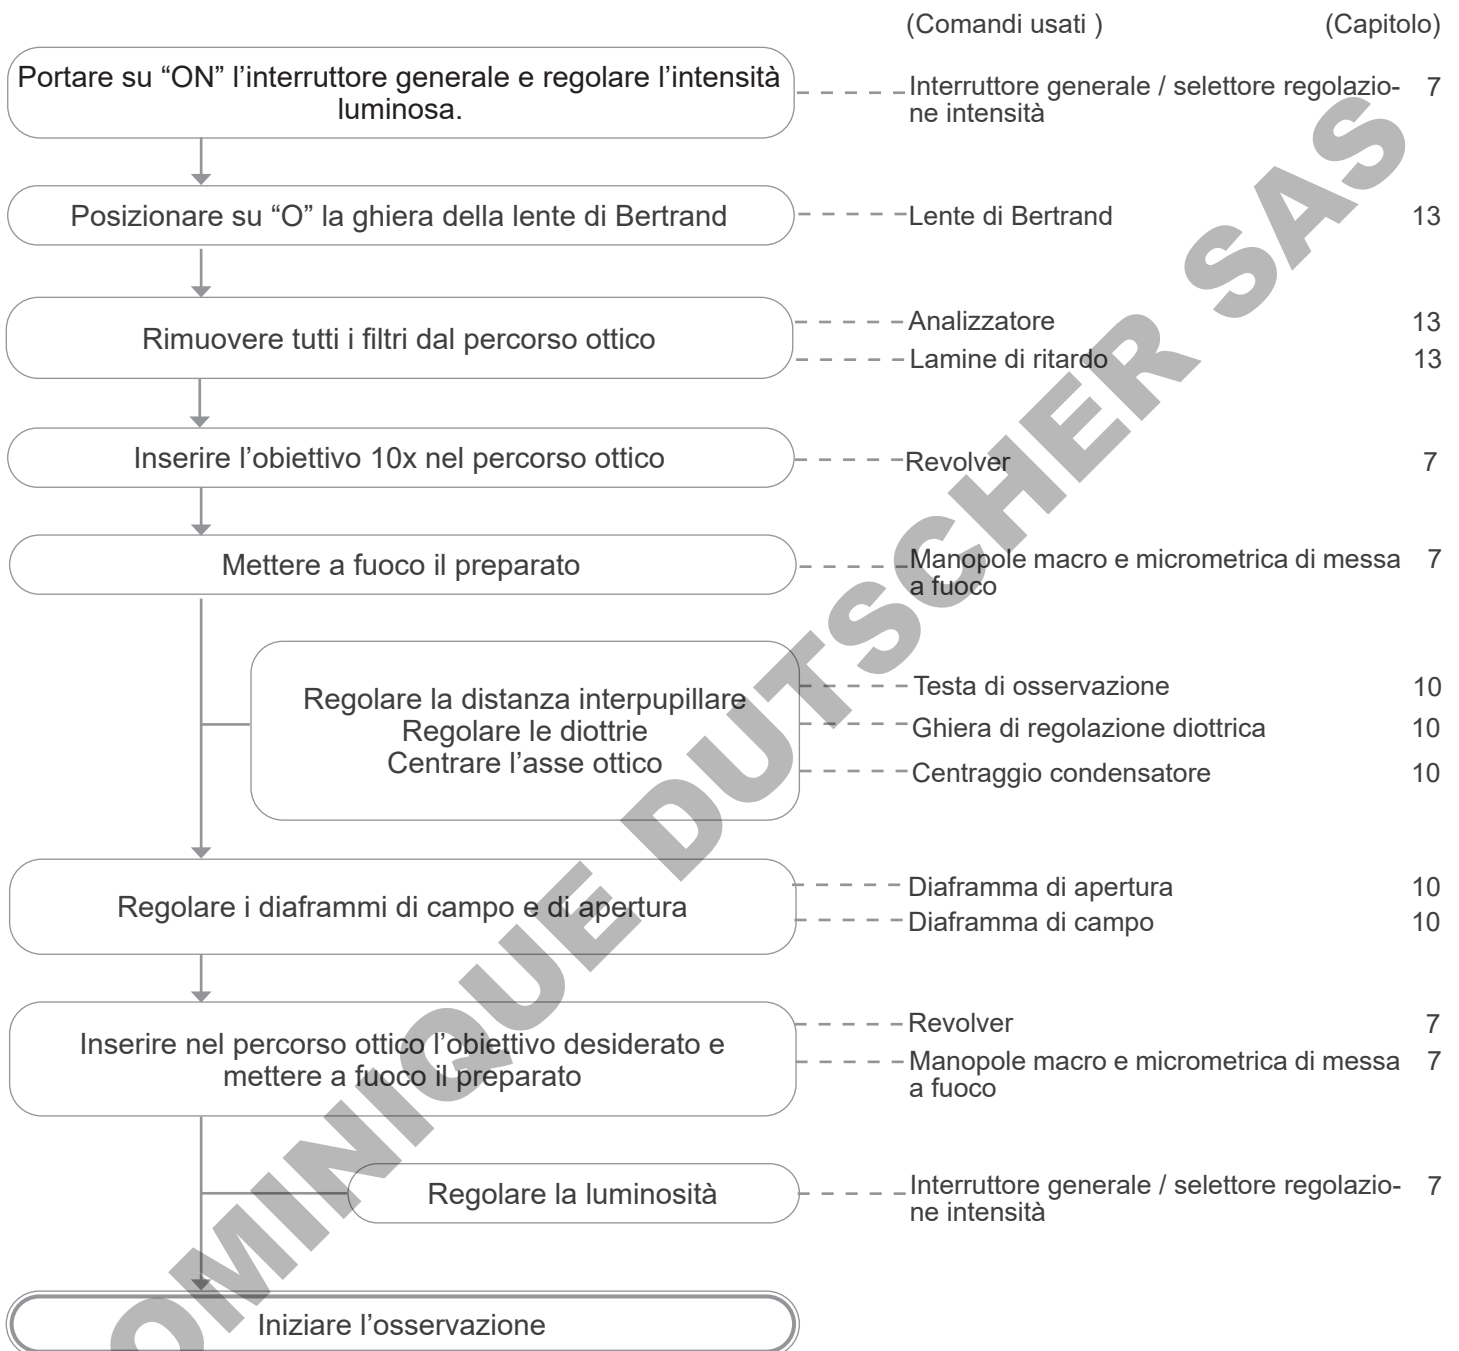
(Comandi usati) (Capitolo)

Portare su “ON” l’interruttore generale e regolare l’intensità luminosa.

Interruttore generale / selettore regolazione intensità 7

Posizionare su “O” la ghiera della lente di Bertrand

Lente di Bertrand 13

Rimuovere tutti i filtri dal percorso ottico

Analizzatore 13

Lamine di ritardo 13

Inserire l’obiettivo 10x nel percorso ottico

Revolver 7

Mettere a fuoco il preparato

Manopole macro e micrometrica di messa a fuoco 7

Regolare la distanza interpupillare
Regolare le diottrie
Centrare l’asse ottico

Testa di osservazione 10

Ghiera di regolazione diottrica 10

Centraggio condensatore 10

Regolare i diaframmi di campo e di apertura

Diaframma di apertura 10

Diaframma di campo 10

Inserire nel percorso ottico l’obiettivo desiderato e mettere a fuoco il preparato

Revolver 7

Manopole macro e micrometrica di messa a fuoco 7

Regolare la luminosità

Interruttore generale / selettore regolazione intensità 7

Iniziare l’osservazione

DOMINIQUE DUTSCHER SAS